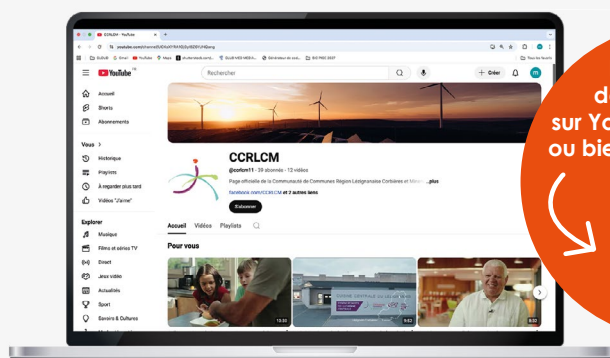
CCRLCM - YouTube

youtube.com/channel/UC...

YouTube

Rechercher

+ Créer

Accueil
Shorts
Abonnements

Vous >
Historique
Playlists
À regarder plus tard
Vidéos "J'aime"

Explorer
Musique
Films et séries TV
Direct
Jeux vidéo
Actualités
Sport
Savoirs & Cultures

CCRLCM
@ccrlcm11 · 39 abonnés · 13 vidéos
Page officielle de la Communauté de Communes Région Lézignanaise Corbières et Minervois ...plus
facebook.com/CCRLCM et 2 autres liens
S'abonner

Accueil Vidéos Playlists

Pour vous

13:32
5:52
8:32

d
sur Yo
ou bie